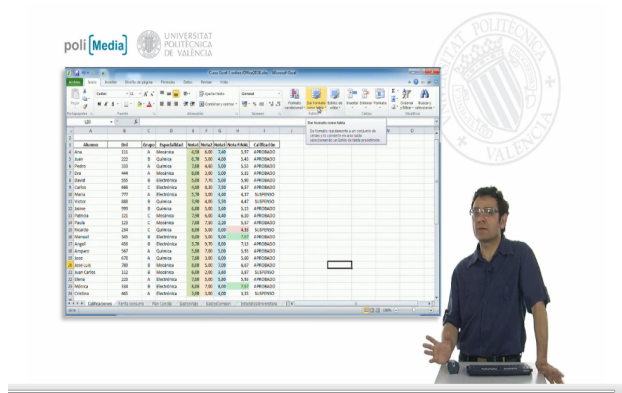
poli[Media]

UNIVERSITAT POLITÈCNICA DE VALÈNCIA

Curso Excel 3 sobre Office2010.xlsx - Microsoft Excel

Archivo Inicio Insertar Diseño de página Fórmulas Datos Revisar Vista

Dar formato como tabla

| | A | B | C | D | E | F | G | H | I |
|---|---|---|---|---|---|---|---|---|---|
| 1 | Alumno | Del | Grupo | Especialidad | Nota1 | Nota2 | Nota3 | Nota Final | Calificación |
| 2 | Ana | 111 | A | Mecánica | 4,50 | 6,00 | 7,00 | 5,57 | APROBADO |
| 3 | Juan | 222 | B | Química | 6,70 | 5,00 | 4,00 | 5,43 | APROBADO |
| 4 | Pedro | 333 | A | Química | 7,00 | 4,40 | 5,00 | 5,33 | APROBADO |
| 5 | Ora | 444 | A | Mecánica | 8,00 | 3,00 | 5,00 | 5,33 | APROBADO |
| 6 | David | 555 | B | Electrónica | 5,00 | 7,00 | 5,00 | 5,99 | APROBADO |
| 7 | Carlos | 666 | C | Electrónica | 4,00 | 8,10 | 7,00 | 6,37 | APROBADO |
| 8 | María | 777 | A | Electrónica | 5,70 | 3,00 | 4,00 | 4,37 | SUSPENSO |
| 9 | Víctor | 888 | B | Química | 5,90 | 4,00 | 5,50 | 4,47 | SUSPENSO |
| 10 | Jaime | 999 | B | Química | 4,80 | 5,00 | 5,00 | 5,13 | APROBADO |
| 11 | Patricia | 123 | C | Mecánica | 7,90 | 4,00 | 4,00 | 6,20 | APROBADO |
| 12 | Paula | 123 | C | Mecánica | 7,60 | 7,00 | 2,00 | 5,67 | APROBADO |
| 13 | Ricardo | 234 | C | Química | 8,00 | 3,00 | 0,00 | 4,33 | SUSPENSO |
| 14 | Manuel | 345 | B | Electrónica | 9,00 | 5,00 | 9,00 | 7,67 | APROBADO |
| 15 | Ángel | 456 | B | Electrónica | 5,70 | 9,70 | 8,00 | 7,13 | APROBADO |
| 16 | Amparo | 567 | A | Química | 5,00 | 7,00 | 5,00 | 5,93 | APROBADO |
| 17 | Jose | 678 | A | Química | 7,00 | 3,00 | 6,00 | 5,60 | APROBADO |
| 18 | Jose Luis | 789 | B | Mecánica | 8,00 | 5,00 | 7,00 | 6,67 | APROBADO |
| 19 | Juan Carlos | 112 | B | Mecánica | 6,00 | 2,00 | 6,00 | 4,67 | SUSPENSO |
| 20 | Elena | 223 | B | Electrónica | 7,00 | 5,00 | 5,00 | 5,93 | APROBADO |
| 21 | Mónica | 334 | B | Electrónica | 9,00 | 7,00 | 8,00 | 7,67 | APROBADO |
| 22 | Cristina | 445 | A | Mecánica | 3,00 | 3,00 | 4,00 | 3,33 | SUSPENSO |

Calificaciones